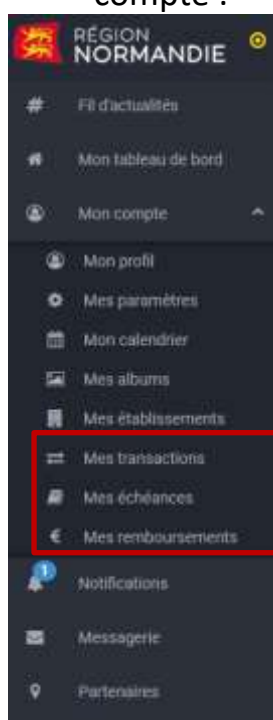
compte :

RÉGION NORMANDIE

Fil d'actualités

Mon tableau de bord

Mon compte

Mon profil

Mes paramètres

Mon calendrier

Mes albums

Mes établissements

Mes transactions

Mes échéances

Mes remboursements

1

Notifications

Messagerie

Partenaires